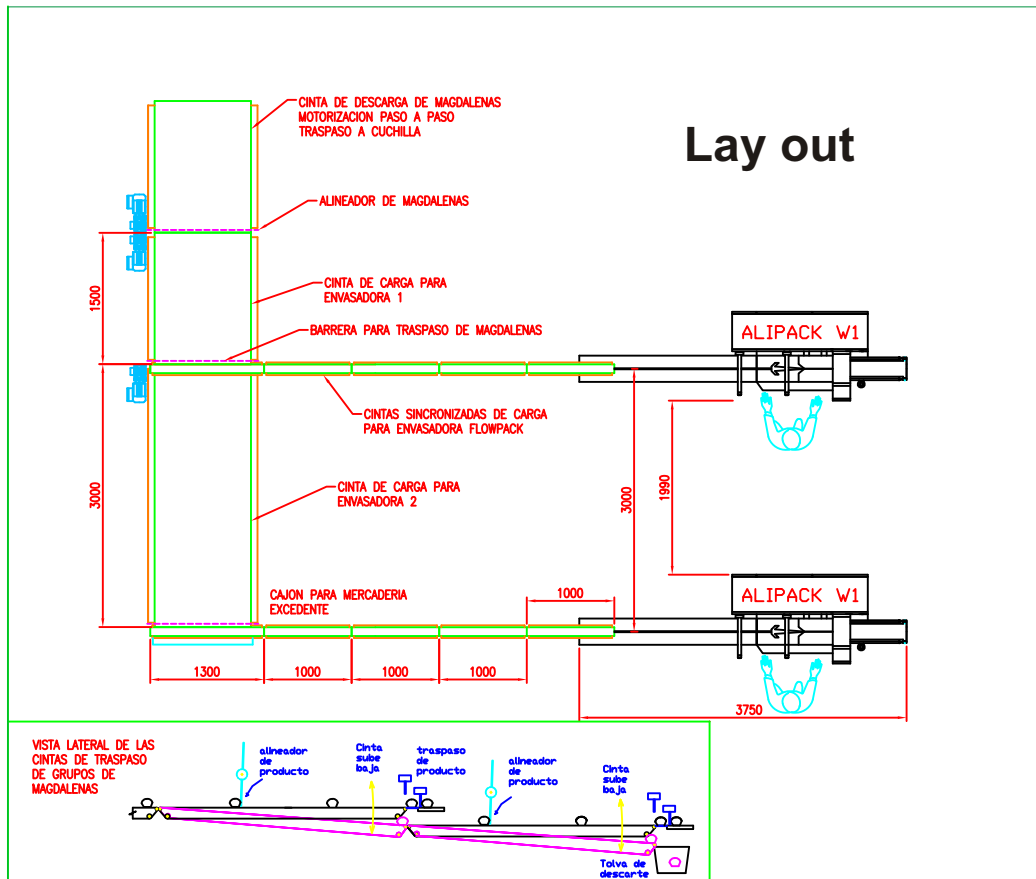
Lay out

CINTA DE DESCARGA DE MAGDALENAS MOTORIZACION PASO A PASO TRASPASO A CUCHILLA

ALINEADOR DE MAGDALENAS

CINTA DE CARGA PARA ENVASADORA 1

BARRERA PARA TRASPASO DE MAGDALENAS

CINTAS SINCRONIZADAS DE CARGA PARA ENVASADORA FLOWPACK

CINTA DE CARGA PARA ENVASADORA 2

CAJON PARA MERCADERIA EXCEDENTE

ALIPACK W1

ALIPACK W1

1500

3000

3000

1990

1000

1300

1000

1000

1000

3750

VISTA LATERAL DE LAS CINTAS DE TRASPASO DE GRUPOS DE MAGDALENAS

alineador de producto

Cinta sube baja

traspaso de producto

alineador de producto

Cinta sube baja

Tolva de descarte